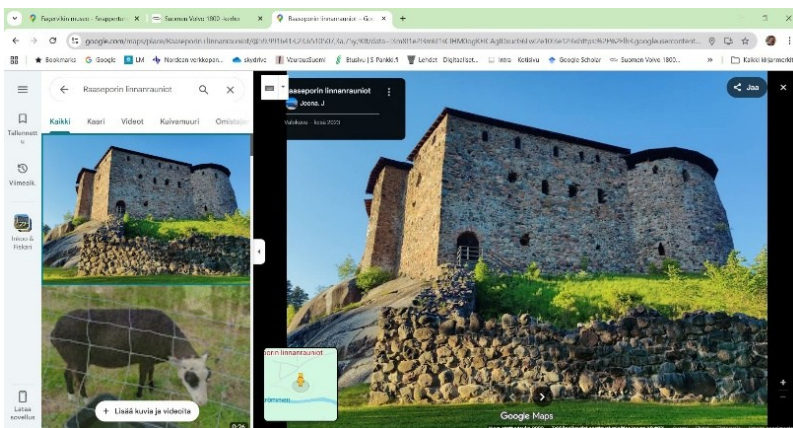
Fagervikin museo - Snappertu × | Suomen Valvo 1803 -kortteo × | Raaseporin linnanrauniot - Go × | +

google.com/maps/place/Raaseporin+linnanrauniot/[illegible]

Bookmarks | Google | LM | Nordean verkkopan... | skydrive | VaarasSuomi | Etusivu | S-Pankki | Lehdet | Digitaaliset... | Intra | Kotisivu | Google Scholar | Suomen Valvo 1803... | » | Kaikki kirjanmerkit

Tallennetut

Viimeaik.

Inkoo & Fiskars

Lataa sovellus

Raaseporin linnanrauniot

Kaikki | Kaari | Videot | Kaivemuuri | Omistaja

+ Lisää kuvia ja videoita

Raaseporin linnanrauniot
Joona. J
Valokuva · kesä 2023

Jaa

Raaseporin linnanrauniot

Google Maps